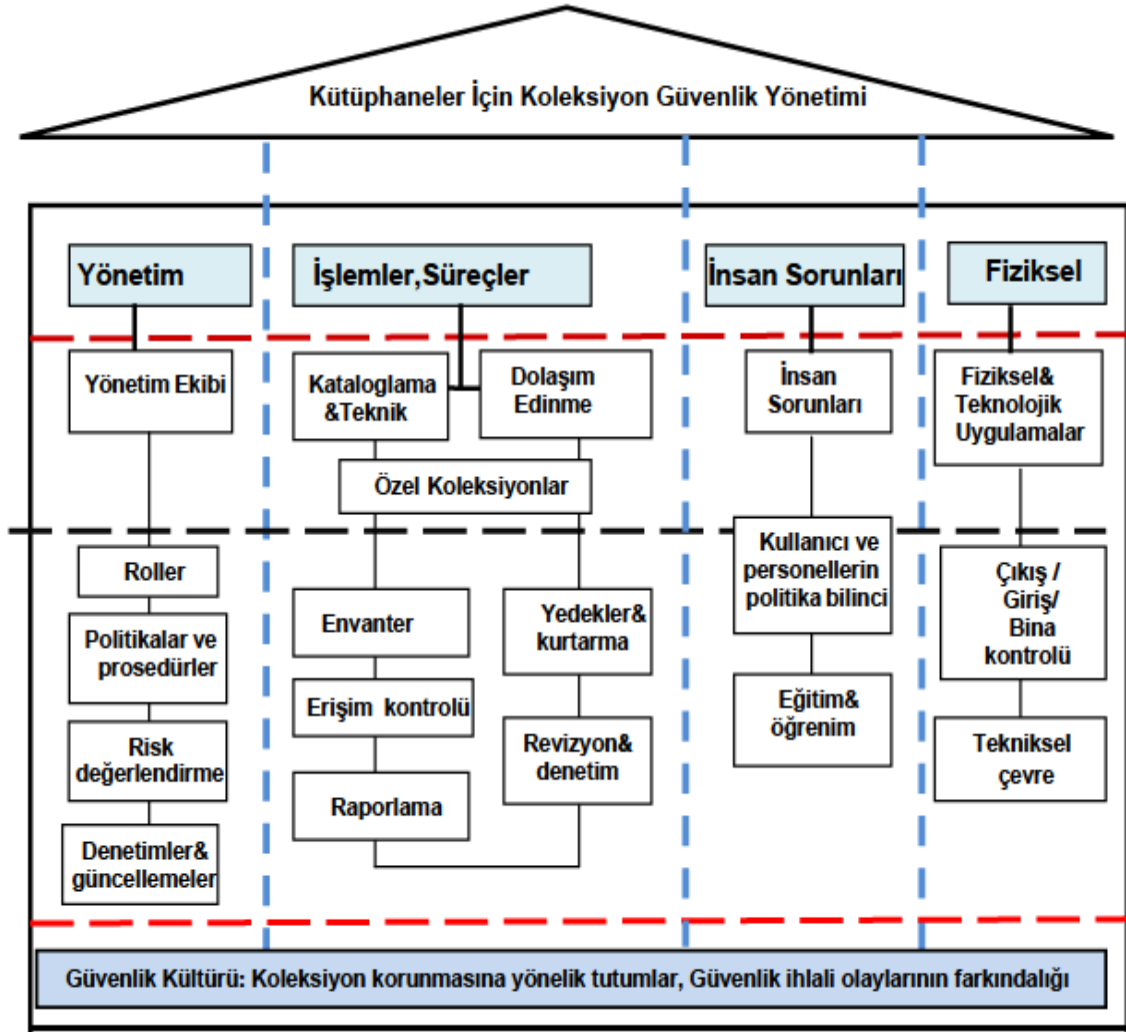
Kütüphaneler İçin Koleksiyon Güvenlik Yönetimi

Yönetim

İşlemler,Süreçler

İnsan Sorunları

Fiziksel

Yönetim Ekibi

Kataloglama &Teknik

Dolaşım Edinme

Özel Koleksiyonlar

İnsan Sorunları

Fiziksel& Teknolojik Uygulamalar

Roller

Politikalar ve prosedürler

Risk değerlendirme

Denetimler& güncellemeler

Envanter

Erişim kontrolü

Raporlama

Yedekler& kurtarma

Revizyon& denetim

Kullanıcı ve personellerin politika bilinci

Eğitim& öğrenim

Çıkış / Giriş/ Bina kontrolü

Tekniksel çevre

Güvenlik Kültürü: Koleksiyon korunmasına yönelik tutumlar, Güvenlik ihlali olaylarının farkındalığı